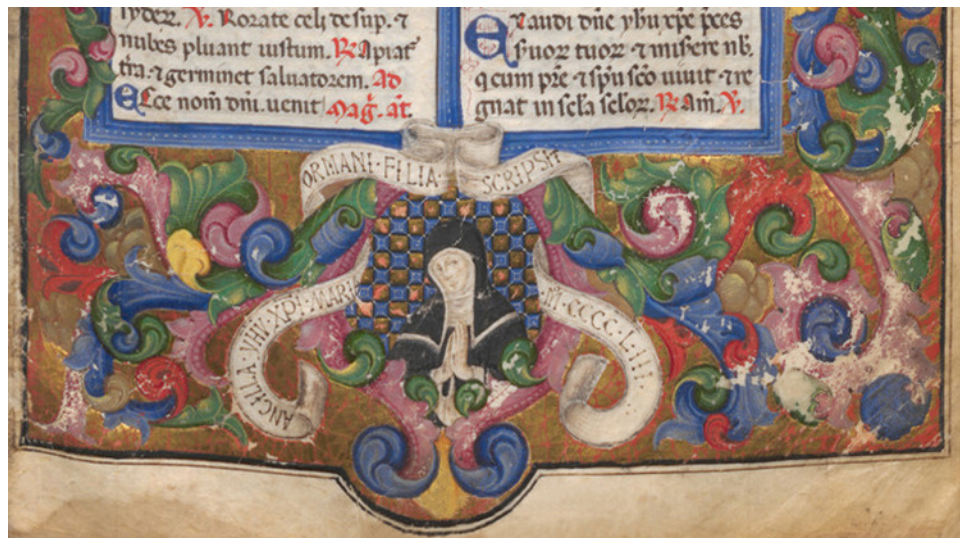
iudex. ℣. Rorate celi desup. et nubes pluant iustum. ℟. Apiat' tra. et germinet saluatorem. Ad Ecce nom dni. uenit Mag. āt.

Exaudi dne ybu xpe preces fuor tuor et miserere nb. q cum pre et spu sco uiuit et regnat in scla sclor. ℟. Am. ℣.

ORMANI · FILIA · SCRIPSIT

ANCILLA · YHV · XPI · MARIA

M · CCCC · LIII